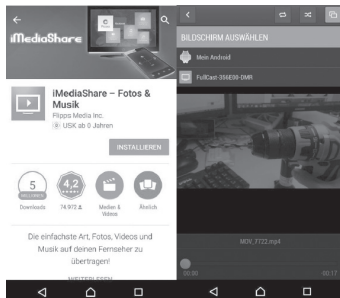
iMediaShare

iMediaShare – Fotos & Musik
Flipps Media Inc.
USK ab 0 Jahren

INSTALLIEREN

5 MILLIONEN
Downloads

4,2
74.972

Medien & Videos

Ähnlich

Die einfachste Art, Fotos, Videos und Musik auf deinem Fernseher zu übertragen!

WEITERLESEN

BILDSCHIRM AUSWÄHLEN

Mein Android

FullCast-356E00-DMR

MOV_7722.mp4

00:00

00:17